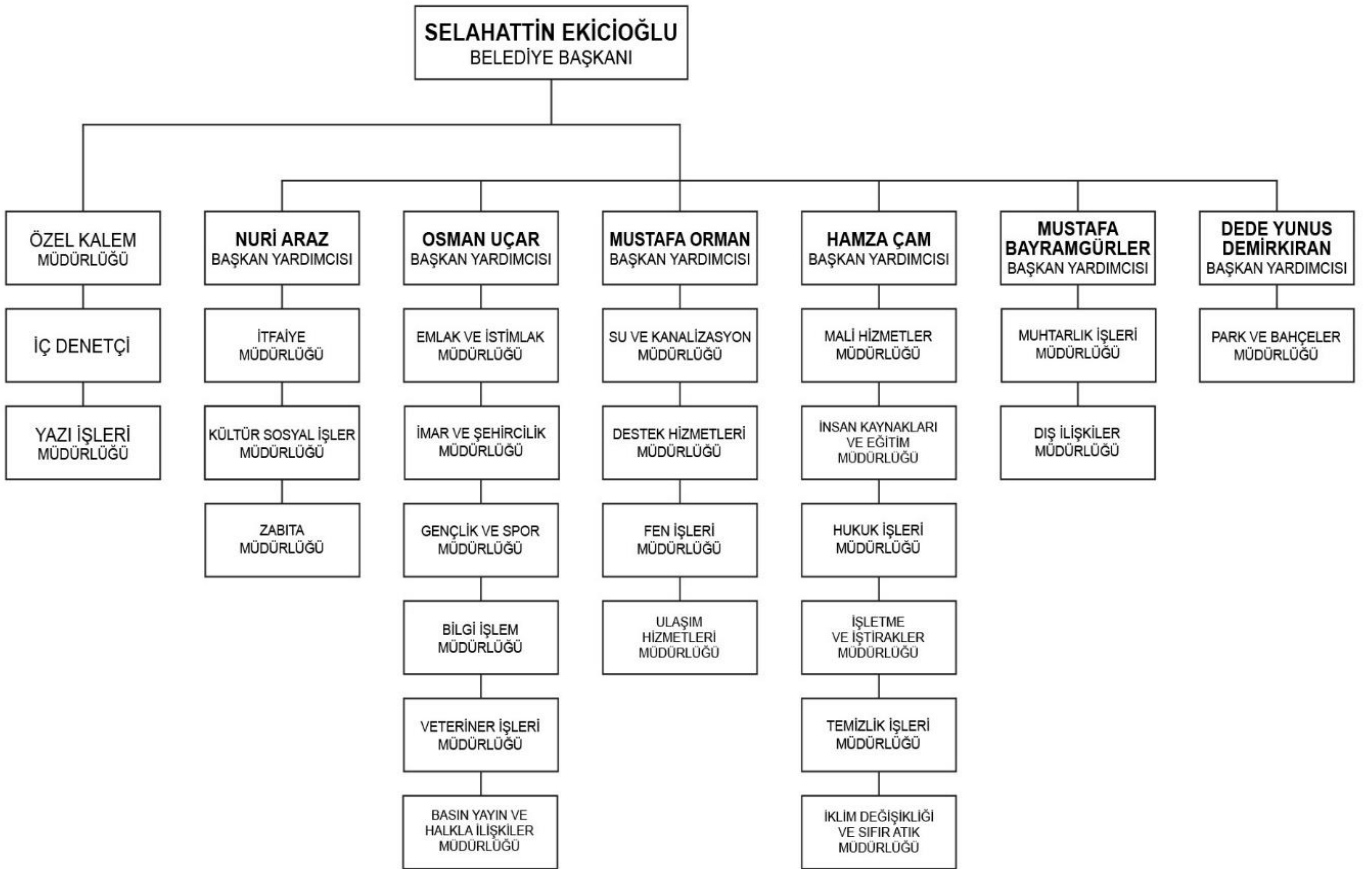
SELAHATTİN EKİCİOĞLU
BELEDİYE BAŞKANI

ÖZEL KALEM MÜDÜRLÜĞÜ

İÇ DENETÇİ

YAZI İŞLERİ MÜDÜRLÜĞÜ

NURİ ARAZ
BAŞKAN YARDIMCISI

İTFAİYE MÜDÜRLÜĞÜ

KÜLTÜR SOSYAL İŞLER MÜDÜRLÜĞÜ

ZABITA MÜDÜRLÜĞÜ

OSMAN UÇAR
BAŞKAN YARDIMCISI

EMLAK VE İSTİMLAK MÜDÜRLÜĞÜ

İMAR VE ŞEHİRCİLİK MÜDÜRLÜĞÜ

GENÇLİK VE SPOR MÜDÜRLÜĞÜ

BİLGİ İŞLEM MÜDÜRLÜĞÜ

VETERİNER İŞLERİ MÜDÜRLÜĞÜ

BASIN YAYIN VE HALKLA İLİŞKİLER MÜDÜRLÜĞÜ

MUSTAFA ORMAN
BAŞKAN YARDIMCISI

SU VE KANALİZASYON MÜDÜRLÜĞÜ

DESTEK HİZMETLERİ MÜDÜRLÜĞÜ

FEN İŞLERİ MÜDÜRLÜĞÜ

ULAŞIM HİZMETLERİ MÜDÜRLÜĞÜ

HAMZA ÇAM
BAŞKAN YARDIMCISI

MALİ HİZMETLER MÜDÜRLÜĞÜ

İNSAN KAYNAKLARI VE EĞİTİM MÜDÜRLÜĞÜ

HUKUK İŞLERİ MÜDÜRLÜĞÜ

İŞLETME VE İŞTİRAKLER MÜDÜRLÜĞÜ

TEMİZLİK İŞLERİ MÜDÜRLÜĞÜ

İKLİM DEĞİŞİKLİĞİ VE SIFIR ATIK MÜDÜRLÜĞÜ

MUSTAFA BAYRAMGÜRLER
BAŞKAN YARDIMCISI

MUHTARLIK İŞLERİ MÜDÜRLÜĞÜ

DIŞ İLİŞKİLER MÜDÜRLÜĞÜ

DEDE YUNUS DEMİRKIRAN
BAŞKAN YARDIMCISI

PARK VE BAHÇELER MÜDÜRLÜĞÜ